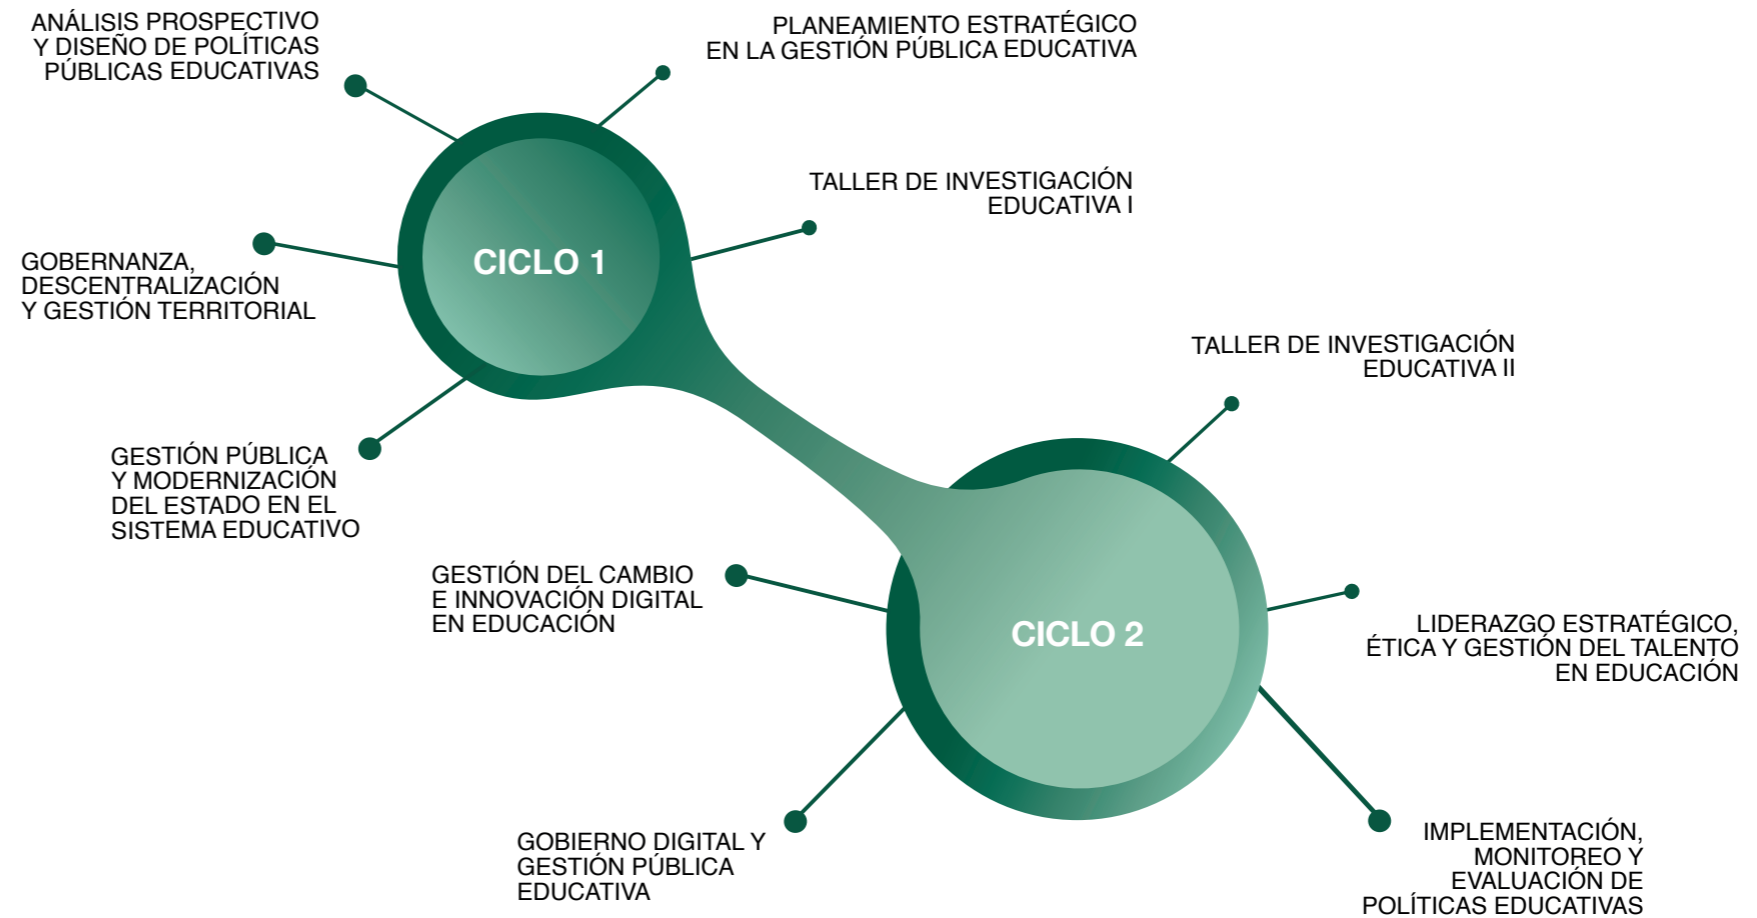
ANÁLISIS PROSPECTIVO Y DISEÑO DE POLÍTICAS PÚBLICAS EDUCATIVAS

PLANEAMIENTO ESTRATÉGICO EN LA GESTIÓN PÚBLICA EDUCATIVA

CICLO 1

TALLER DE INVESTIGACIÓN EDUCATIVA I

GOBERNANZA, DESCENTRALIZACIÓN Y GESTIÓN TERRITORIAL

GESTIÓN PÚBLICA Y MODERNIZACIÓN DEL ESTADO EN EL SISTEMA EDUCATIVO

TALLER DE INVESTIGACIÓN EDUCATIVA II

GESTIÓN DEL CAMBIO E INNOVACIÓN DIGITAL EN EDUCACIÓN

CICLO 2

LIDERAZGO ESTRATÉGICO, ÉTICA Y GESTIÓN DEL TALENTO EN EDUCACIÓN

GOBIERNO DIGITAL Y GESTIÓN PÚBLICA EDUCATIVA

IMPLEMENTACIÓN, MONITOREO Y EVALUACIÓN DE POLÍTICAS EDUCATIVAS